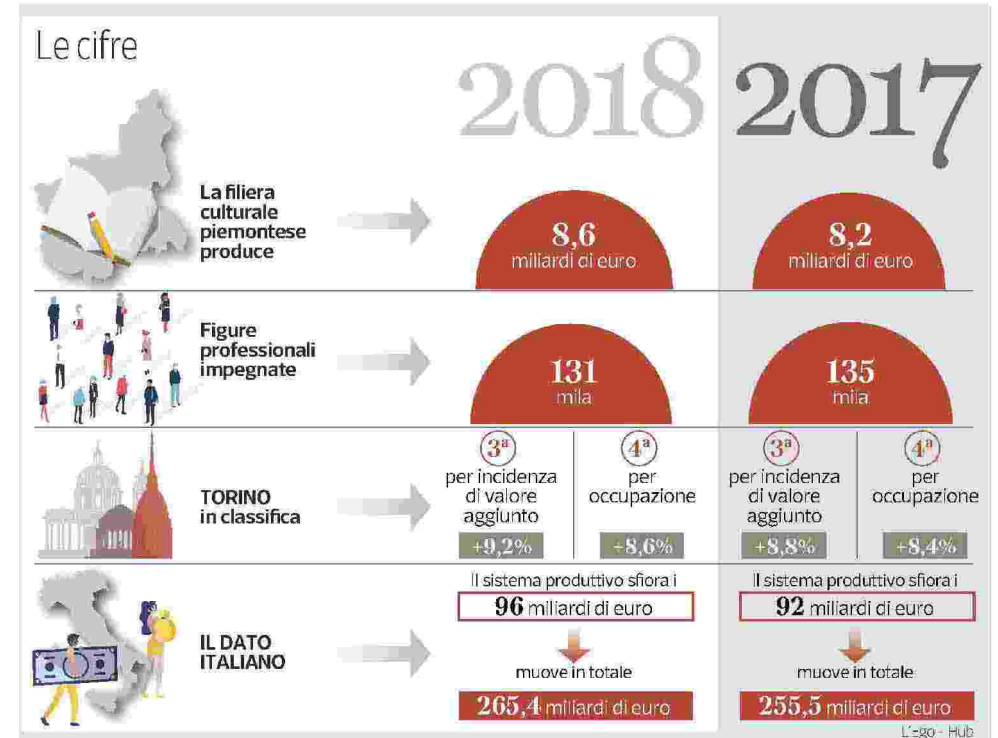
Le cifre

2018 2017

La filiera culturale piemontese produce

8,6 miliardi di euro

8,2 miliardi di euro

Figure professionali impegnate

131 mila

135 mila

TORINO in classifica

3ª per incidenza di valore aggiunto +9,2%

4ª per occupazione +8,6%

3ª per incidenza di valore aggiunto +8,8%

4ª per occupazione +8,4%

IL DATO ITALIANO

Il sistema produttivo sfiora i 96 miliardi di euro

muove in totale

265,4 miliardi di euro

Il sistema produttivo sfiora i 92 miliardi di euro

muove in totale

255,5 miliardi di euro

L'Ego - Hub